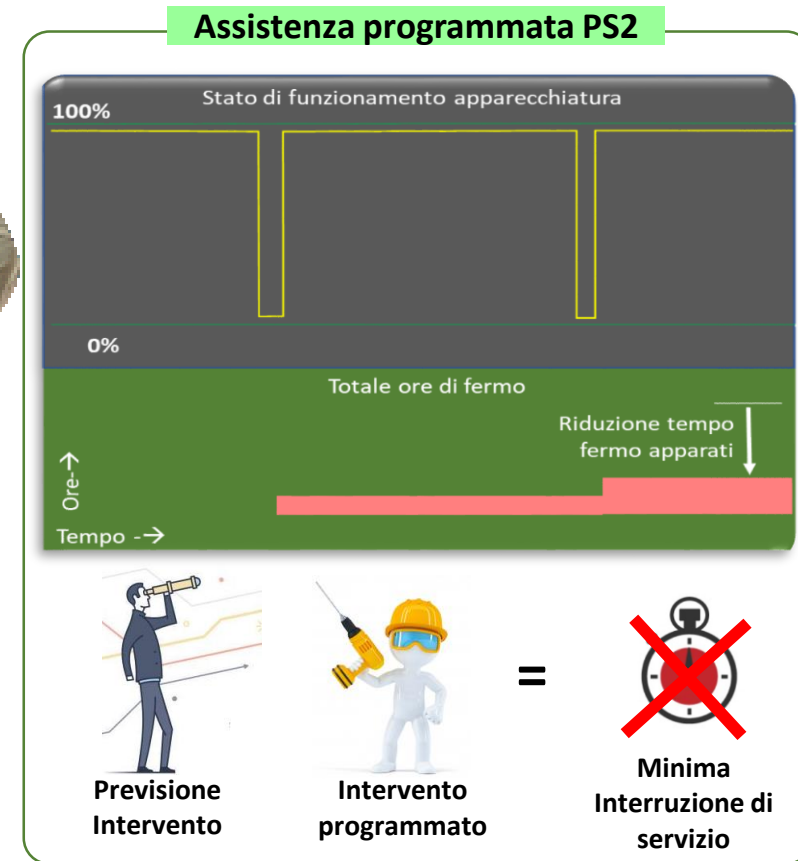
Assistenza programmata PS2

Stato di funzionamento apparecchiatura

100%

0%

Totale ore di fermo

Riduzione tempo fermo apparati

Ore→

Tempo -→

=

Previsione Intervento

Intervento programmato

Minima Interruzione di servizio